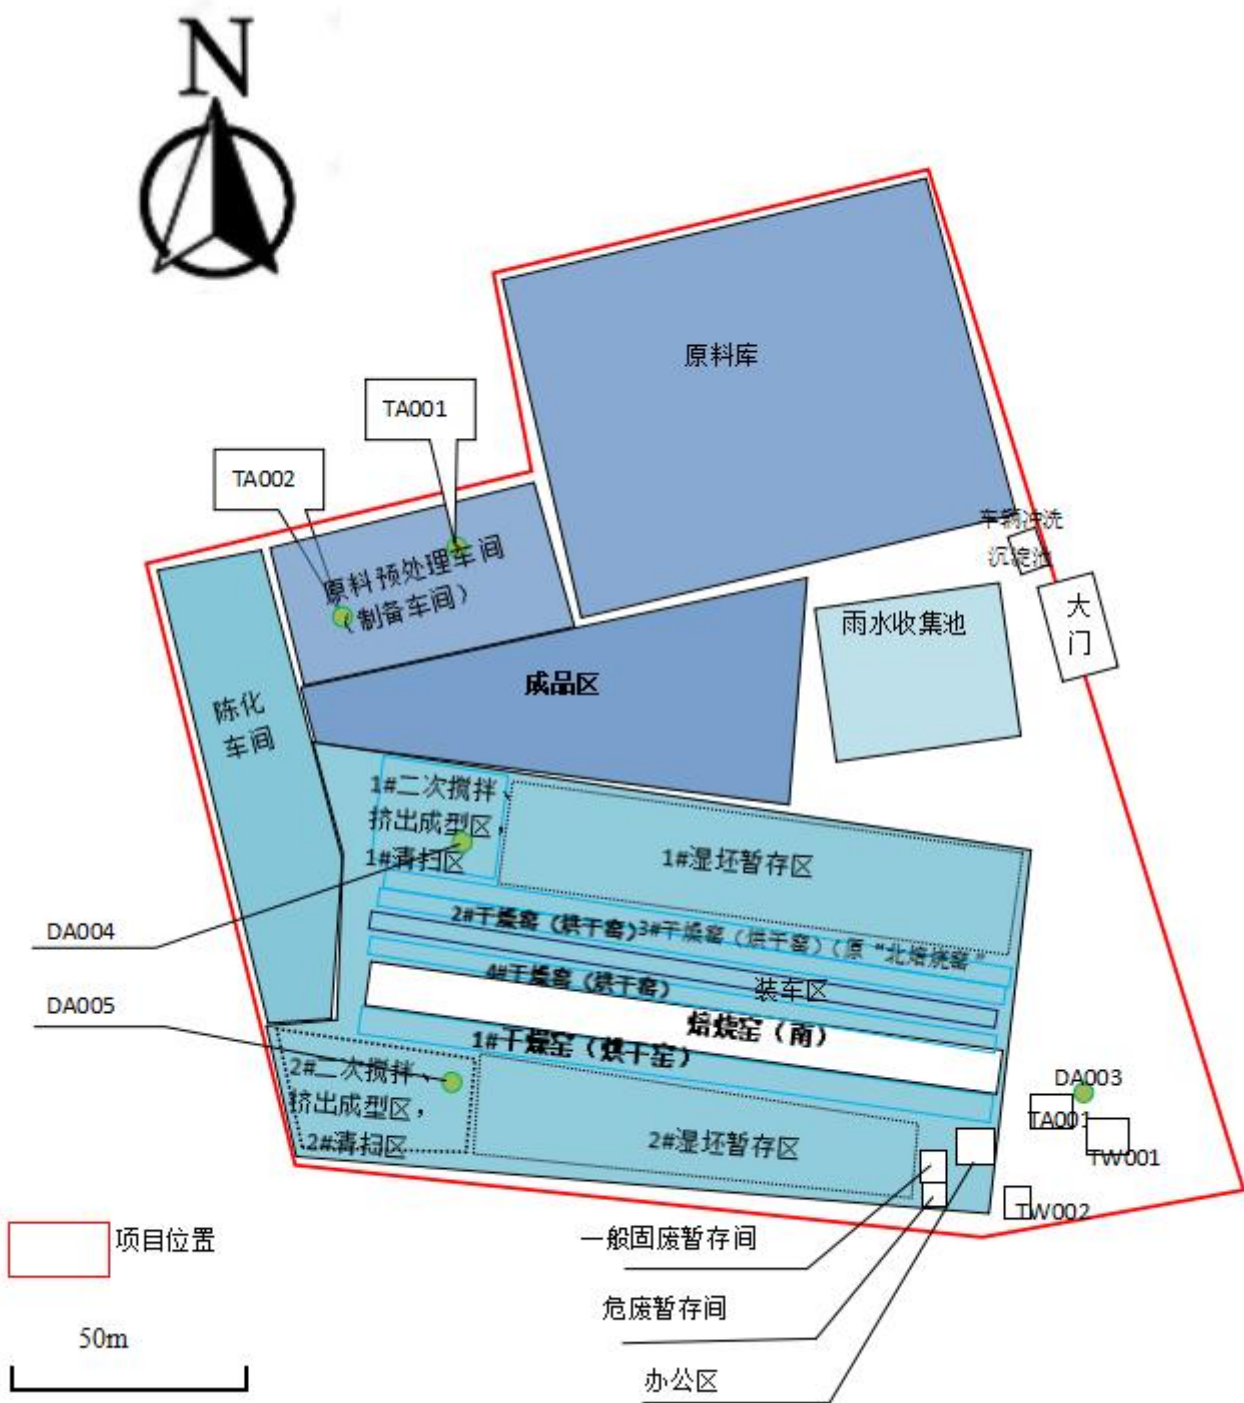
N

原料库

TA001

TA002

原料预处理车间（制备车间）

车辆冲洗沉淀池

大门

雨水收集池

陈化车间

成品区

1#二次搅拌、挤出成型区，1#清扫区

1#湿坯暂存区

DA004

2#干燥窑（烘干窑）3#干燥窑（烘干窑）（原"北焙烧窑"

4#干燥窑（烘干窑）

装车区

DA005

焙烧窑（南）

1#干燥窑（烘干窑）

2#二次搅拌、挤出成型区，2#清扫区

2#湿坯暂存区

DA003

TA001

TW001

TW002

项目位置

一般固废暂存间

危废暂存间

办公区

50m